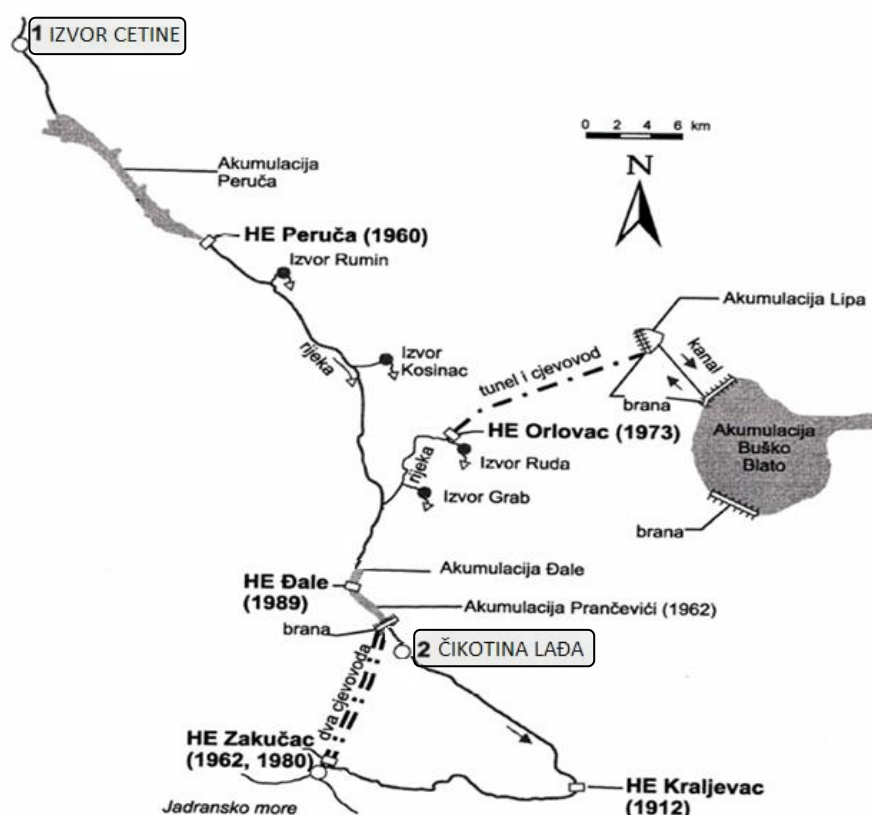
1 IZVOR CETINE

0 2 4 6 km

N

Akumulacija Peruča

HE Peruča (1960)

Izvor Rumin

Akumulacija Lipa

kanal

Izvor Kosinac

rijeka

tunel i cjevovod

brana

Akumulacija Buško Blato

HE Orlovac (1973)

rijeka

Izvor Ruda

Izvor Grab

brana

Akumulacija Đale

HE Đale (1989)

Akumulacija Prančevići (1962)

brana

2 ČIKOTINA LAĐA

dva cjevovoda

HE Zakučac (1962, 1980)

Jadransko more

HE Kraljevac (1912)